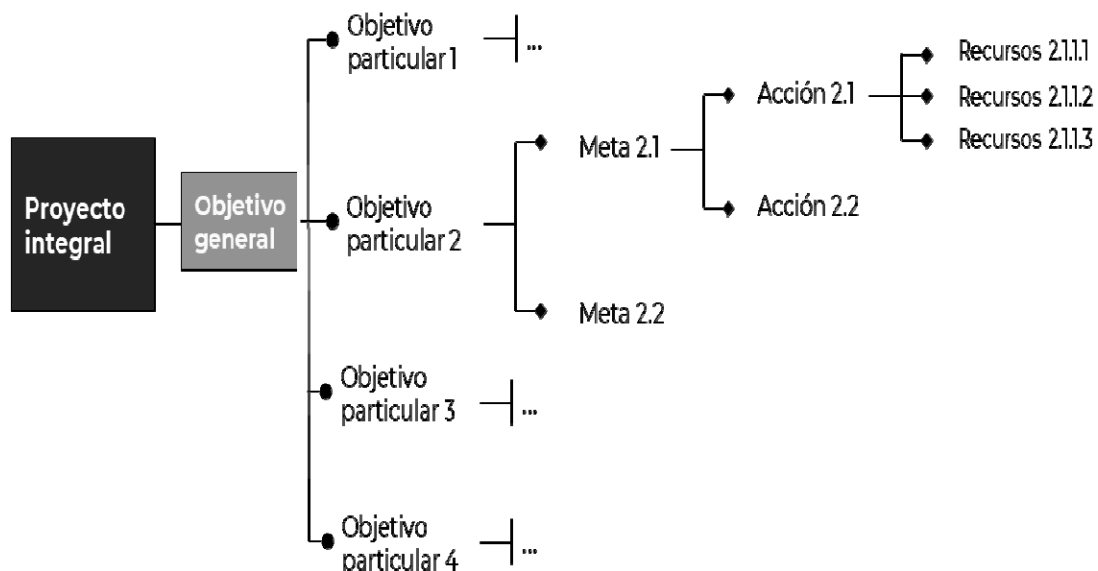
Proyecto integral

Objetivo general

Objetivo particular 1

...

Objetivo particular 2

Meta 2.1

Acción 2.1

Recursos 2.1.1.1

Recursos 2.1.1.2

Recursos 2.1.1.3

Acción 2.2

Meta 2.2

Objetivo particular 3

...

Objetivo particular 4

...